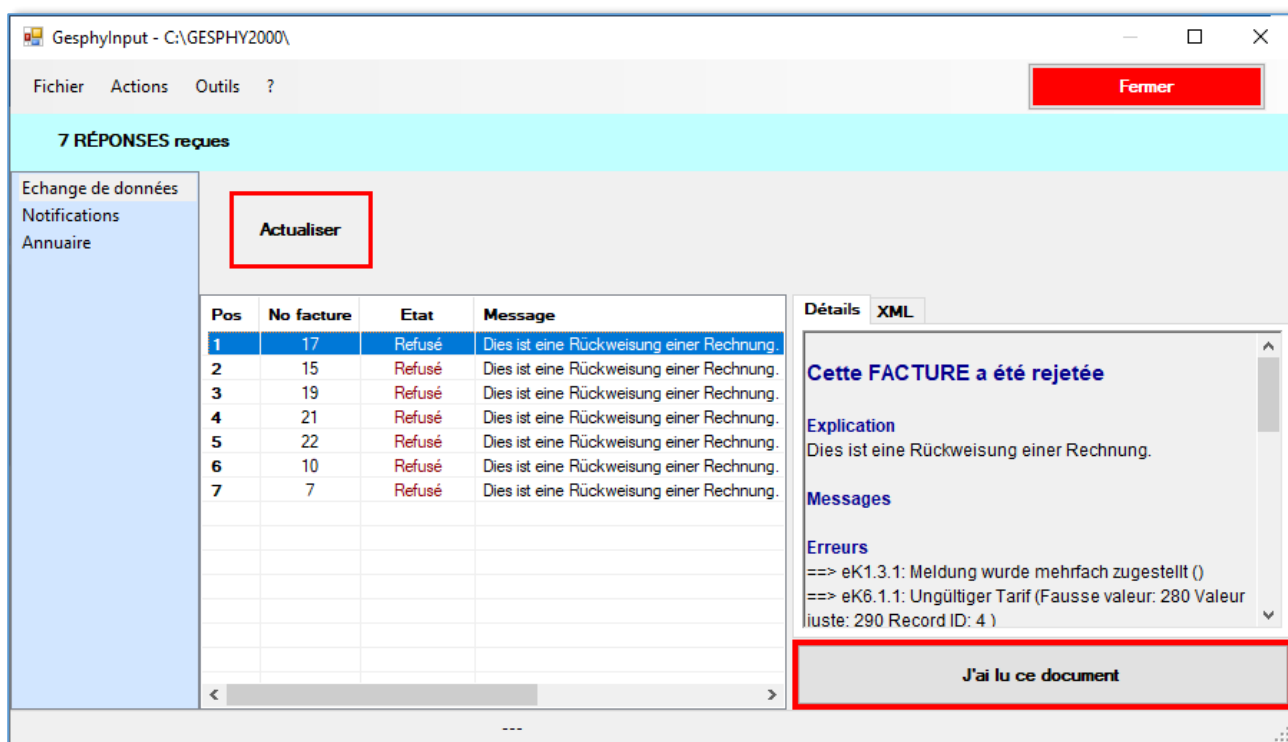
GesphyInput - C:\GESPHY2000\

Fichier Actions Outils ?

Fermer

7 RÉPONSES reçues

Echange de données
Notifications
Annuaire

Actualiser

| Pos | No facture | Etat | Message |
|---|---|---|---|
| 1 | 17 | Refusé | Dies ist eine Rückweisung einer Rechnung. |
| 2 | 15 | Refusé | Dies ist eine Rückweisung einer Rechnung. |
| 3 | 19 | Refusé | Dies ist eine Rückweisung einer Rechnung. |
| 4 | 21 | Refusé | Dies ist eine Rückweisung einer Rechnung. |
| 5 | 22 | Refusé | Dies ist eine Rückweisung einer Rechnung. |
| 6 | 10 | Refusé | Dies ist eine Rückweisung einer Rechnung. |
| 7 | 7 | Refusé | Dies ist eine Rückweisung einer Rechnung. |

Détails XML

Cette FACTURE a été rejetée

Explication
Dies ist eine Rückweisung einer Rechnung.

Messages

Erreurs
==> eK1.3.1: Meldung wurde mehrfach zugestellt ()
==> eK6.1.1: Ungültiger Tarif (Fausse valeur: 280 Valeur juste: 290 Record ID: 4 )

J'ai lu ce document

---